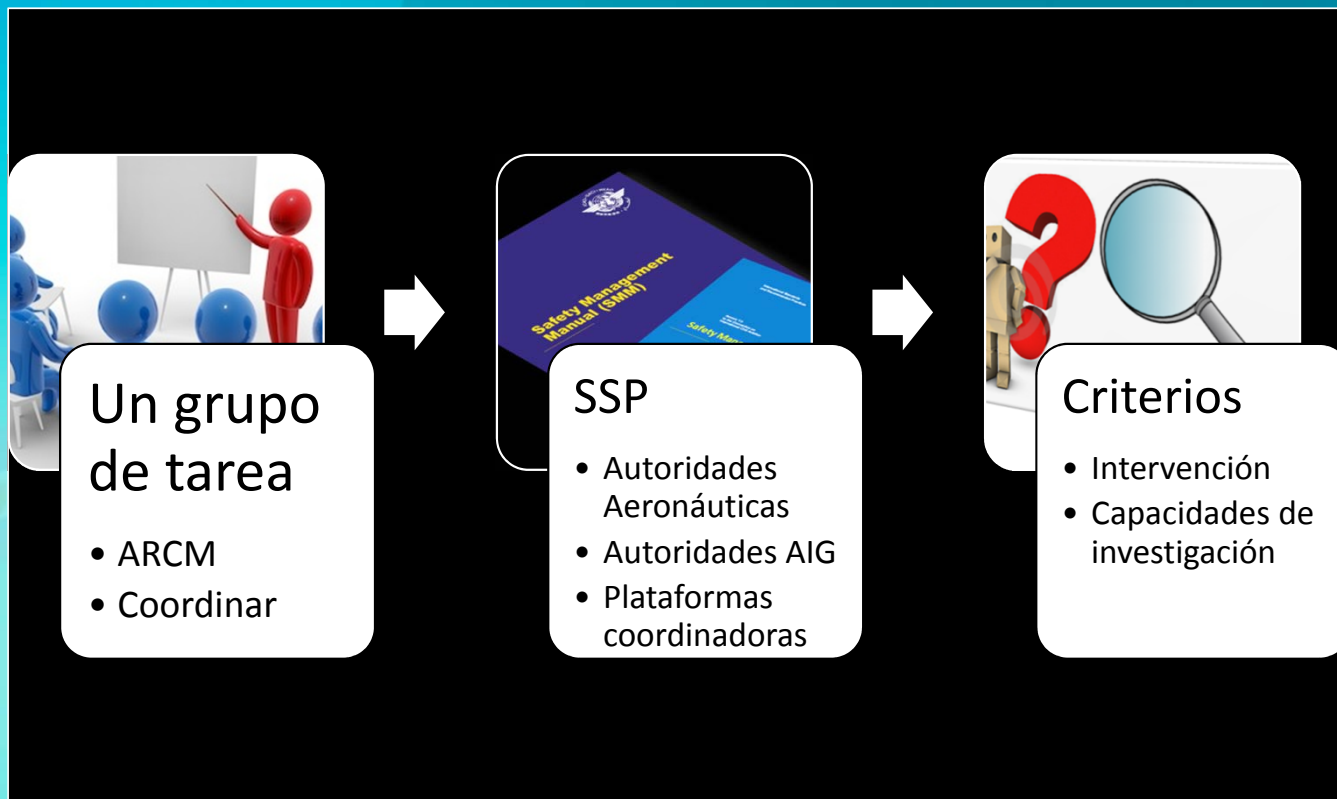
Safety Management Manual (SMM)

Safety Man

Un grupo de tarea

- ARCM
- Coordinar

SSP

- Autoridades Aeronáuticas
- Autoridades AIG
- Plataformas coordinadoras

Criterios

- Intervención
- Capacidades de investigación